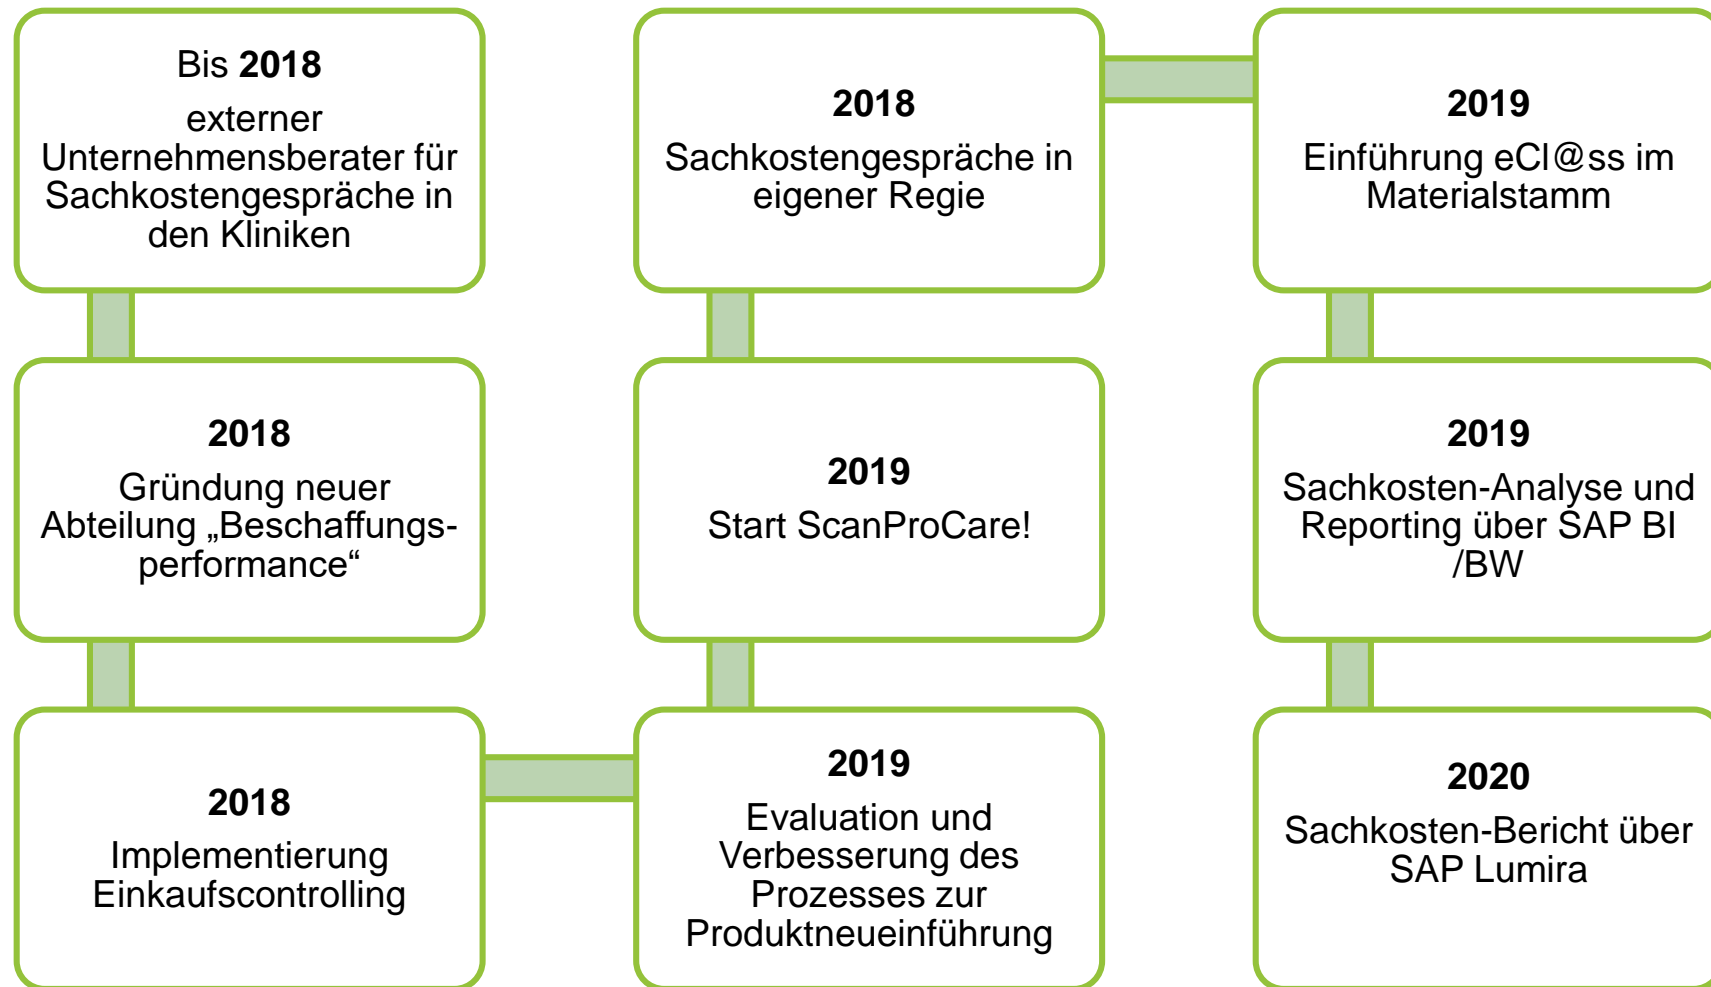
Bis **2018**
externer Unternehmensberater für Sachkostengespräche in den Kliniken

**2018**
Gründung neuer Abteilung „Beschaffungs-performance“

**2018**
Implementierung Einkaufscontrolling

**2019**
Evaluation und Verbesserung des Prozesses zur Produktneueinführung

**2019**
Start ScanProCare!

**2018**
Sachkostengespräche in eigener Regie

**2019**
Einführung eCl@ss im Materialstamm

**2019**
Sachkosten-Analyse und Reporting über SAP BI /BW

**2020**
Sachkosten-Bericht über SAP Lumira